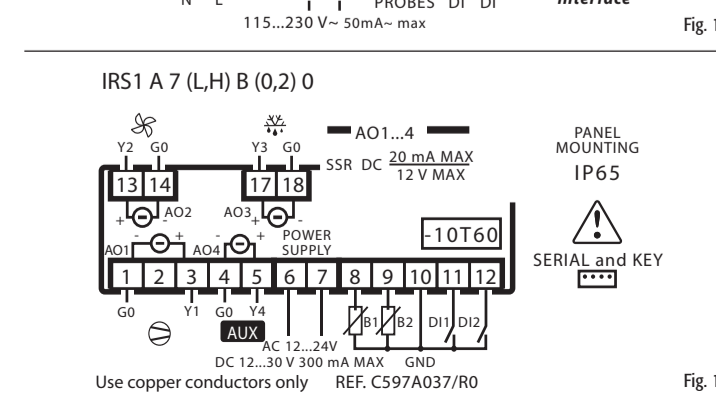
N L PROBES DI DI interface
115...230 V~ 50mA~ max
Fig. 1

IRS1 A 7 (L,H) B (0,2) 0

Y2 G0 Y3 G0
AO1...4
SSR DC $\frac{20 \text{ mA MAX}}{12 \text{ V MAX}}$
PANEL MOUNTING
IP65
13 14 17 18
AO2 AO3
-10T60
AO1 AO4 POWER SUPPLY
SERIAL and KEY
1 2 3 4 5 6 7 8 9 10 11 12
G0 Y1 G0 Y4 B1 B2 DI1 DI2
AUX
AC 12...24V
DC 12...30 V 300 mA MAX GND
Use copper conductors only REF. C597A037/R0
Fig. 1